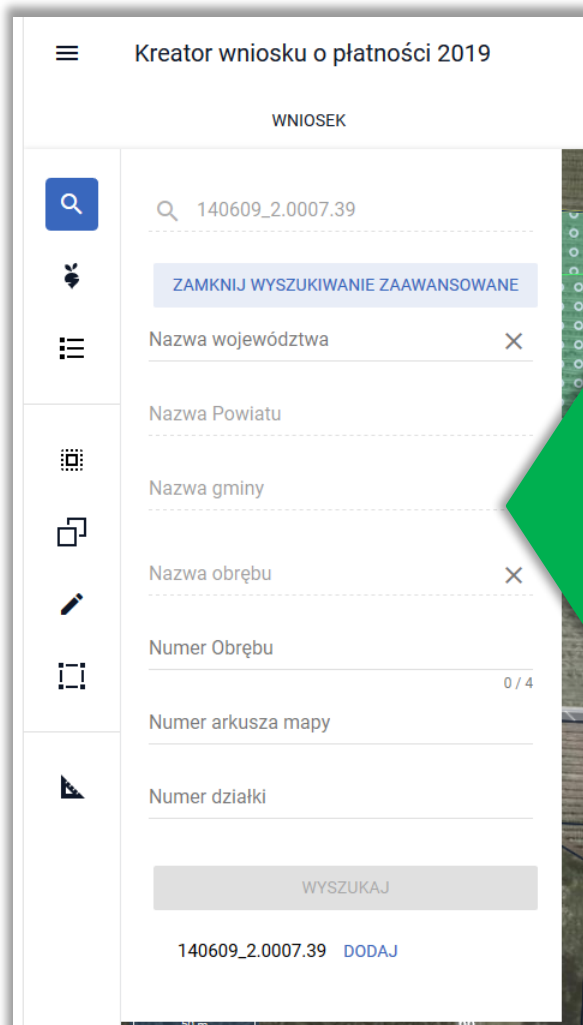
Kreator wniosku o płatności 2019

WNIOSEK

140609_2.0007.39

ZAMKNIJ WYSZUKIWANIE ZAAWANSOWANE

Nazwa województwa

Nazwa Powiatu

Nazwa gminy

Nazwa obrębu

Numer Obrębu

0 / 4

Numer arkusza mapy

Numer działki

WYSZUKAJ

140609_2.0007.39 DODAJ